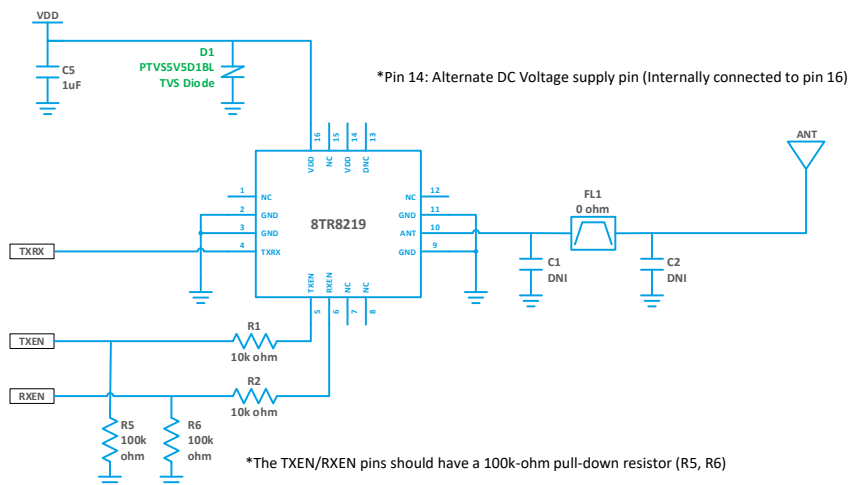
VDD

C5
1uF

D1
PTVS5V5D1BL
TVS Diode

*Pin 14: Alternate DC Voltage supply pin (Internally connected to pin 16)

ANT

16 VDD
15 NC
14 VDD
13 DNC

1 NC
2 GND
3 GND
4 TXRX

8TR8219

12 NC
11 GND
10 ANT
9 GND

TXEN 5
RXEN 6
NC 7
NC 8

TXRX

FL1
0 ohm

C1
DNI

C2
DNI

TXEN

R1
10k ohm

RXEN

R2
10k ohm

R5
100k
ohm

R6
100k
ohm

*The TXEN/RXEN pins should have a 100k-ohm pull-down resistor (R5, R6)